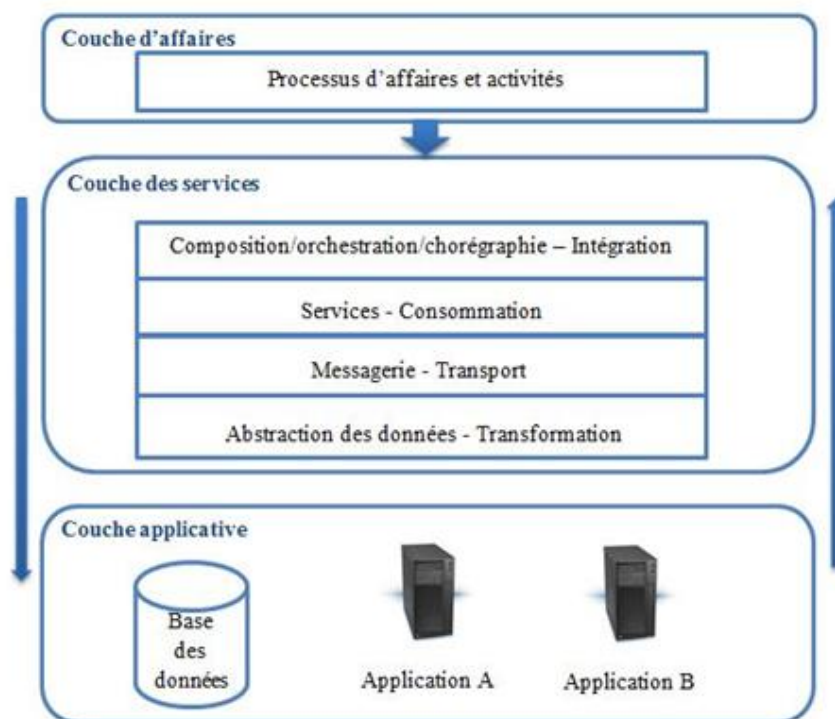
Couche d'affaires

Processus d'affaires et activités

Couche des services

Composition/orchestration/chorégraphie – Intégration

Services - Consommation

Messagerie - Transport

Abstraction des données - Transformation

Couche applicative

Base des données

Application A

Application B